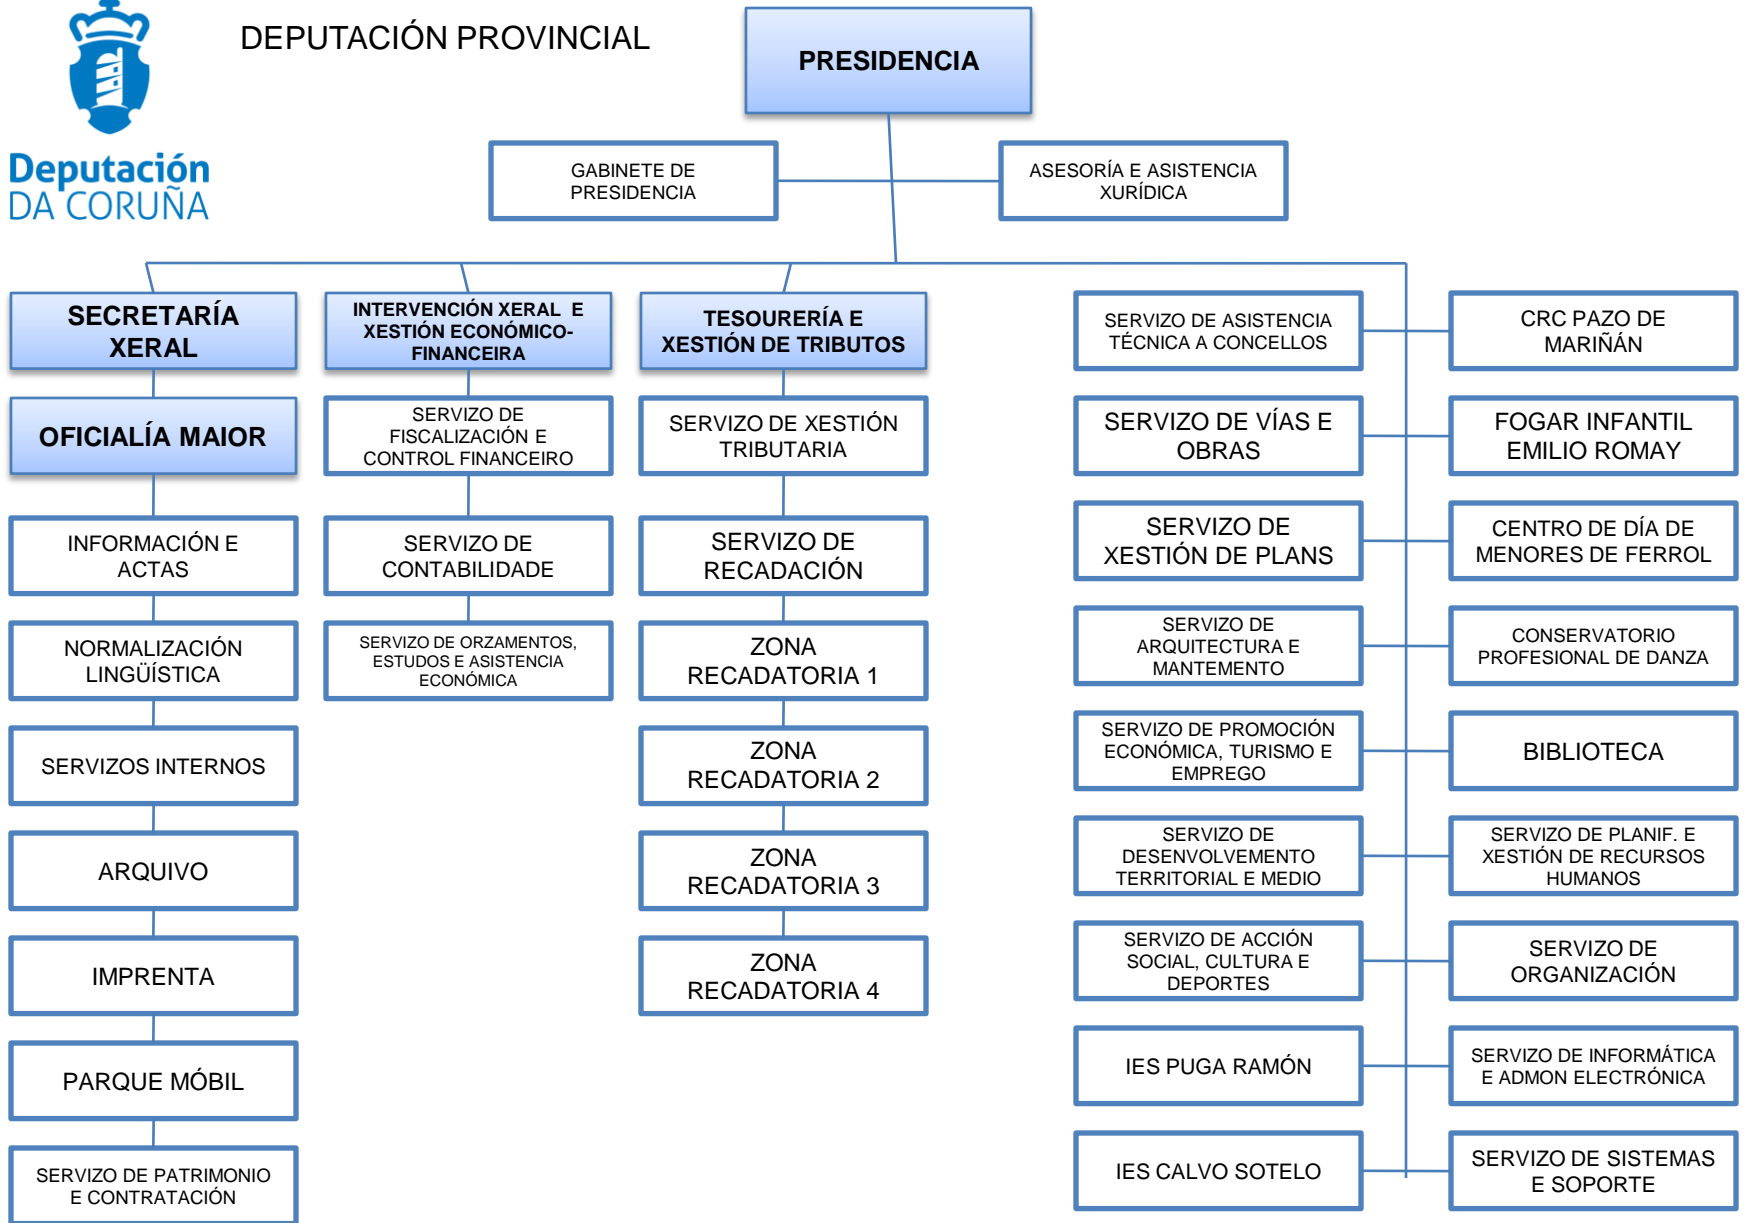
Deputación
DA CORUÑA

DEPUTACIÓN PROVINCIAL

PRESIDENCIA

GABINETE DE PRESIDENCIA

ASESORÍA E ASISTENCIA XURÍDICA

SECRETARÍA XERAL

OFICIALÍA MAIOR

INFORMACIÓN E ACTAS

NORMALIZACIÓN LINGÜÍSTICA

SERVIZOS INTERNOS

ARQUIVO

IMPRENTA

PARQUE MÓBIL

SERVIZO DE PATRIMONIO E CONTRATACIÓN

INTERVENCIÓN XERAL E XESTIÓN ECONÓMICO-FINANCEIRA

SERVIZO DE FISCALIZACIÓN E CONTROL FINANCEIRO

SERVIZO DE CONTABILIDADE

SERVIZO DE ORZAMENTOS, ESTUDOS E ASISTENCIA ECONÓMICA

TESOURERÍA E XESTIÓN DE TRIBUTOS

SERVIZO DE XESTIÓN TRIBUTARIA

SERVIZO DE RECADACIÓN

ZONA RECADATORIA 1

ZONA RECADATORIA 2

ZONA RECADATORIA 3

ZONA RECADATORIA 4

SERVIZO DE ASISTENCIA TÉCNICA A CONCELLOS

SERVIZO DE VÍAS E OBRAS

SERVIZO DE XESTIÓN DE PLANS

SERVIZO DE ARQUITECTURA E MANTEMENTO

SERVIZO DE PROMOCIÓN ECONÓMICA, TURISMO E EMPREGO

SERVIZO DE DESENVOLVEMENTO TERRITORIAL E MEDIO

SERVIZO DE ACCIÓN SOCIAL, CULTURA E DEPORTES

IES PUGA RAMÓN

IES CALVO SOTELO

CRC PAZO DE MARIÑÁN

FOGAR INFANTIL EMILIO ROMAY

CENTRO DE DÍA DE MENORES DE FERROL

CONSERVATORIO PROFESIONAL DE DANZA

BIBLIOTECA

SERVIZO DE PLANIF. E XESTIÓN DE RECURSOS HUMANOS

SERVIZO DE ORGANIZACIÓN

SERVIZO DE INFORMÁTICA E ADMON ELECTRÓNICA

SERVIZO DE SISTEMAS E SOPORTE